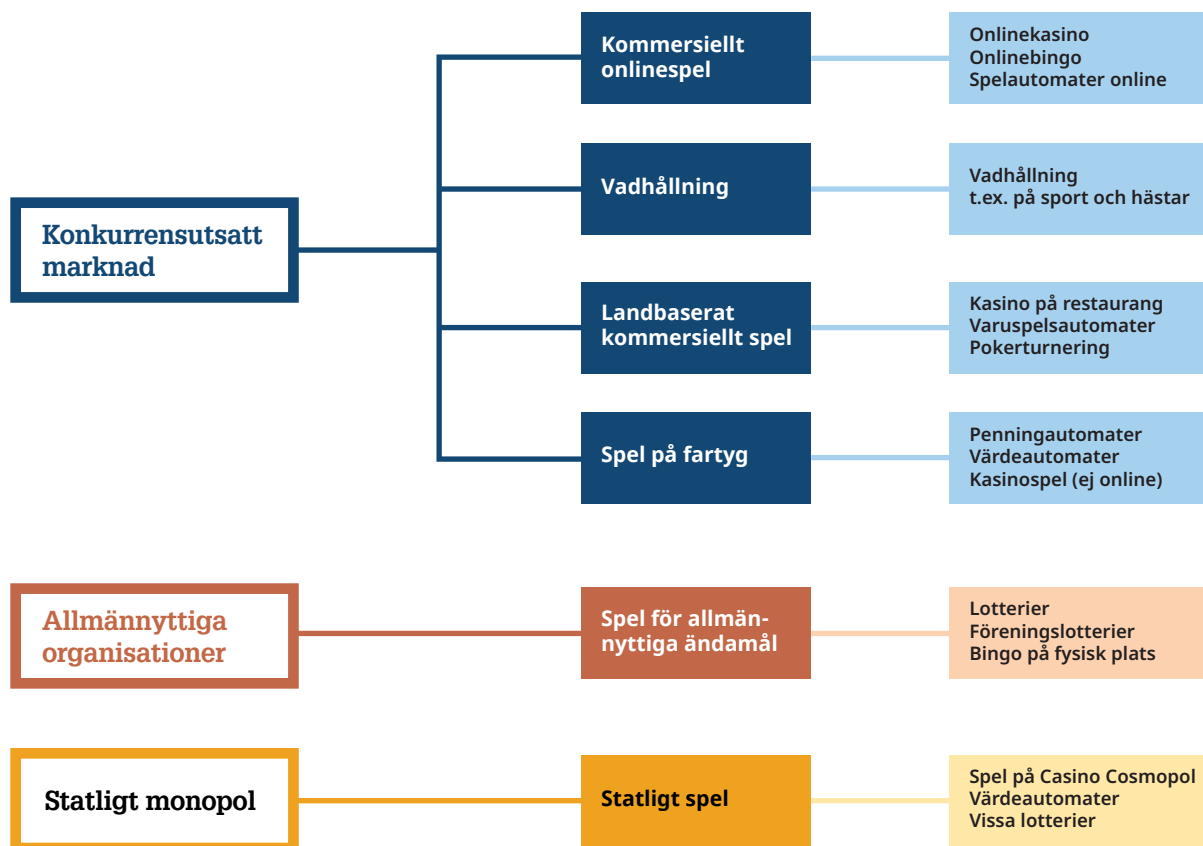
Konkurrensutsatt marknad

Kommersiellt onlinespel

Onlinekasino
Onlinebingo
Spelautomater online

Vadhållning

Vadhållning
t.ex. på sport och hästar

Landbaserat kommersiellt spel

Kasino på restaurang
Varuspelsautomater
Pokerturnering

Spel på fartyg

Penningautomater
Värdeautomater
Kasinospel (ej online)

Allmännyttiga organisationer

Spel för allmännyttiga ändamål

Lotterier
Föreningslotterier
Bingo på fysisk plats

Statligt monopol

Statligt spel

Spel på Casino Cosmopol
Värdeautomater
Vissa lotterier